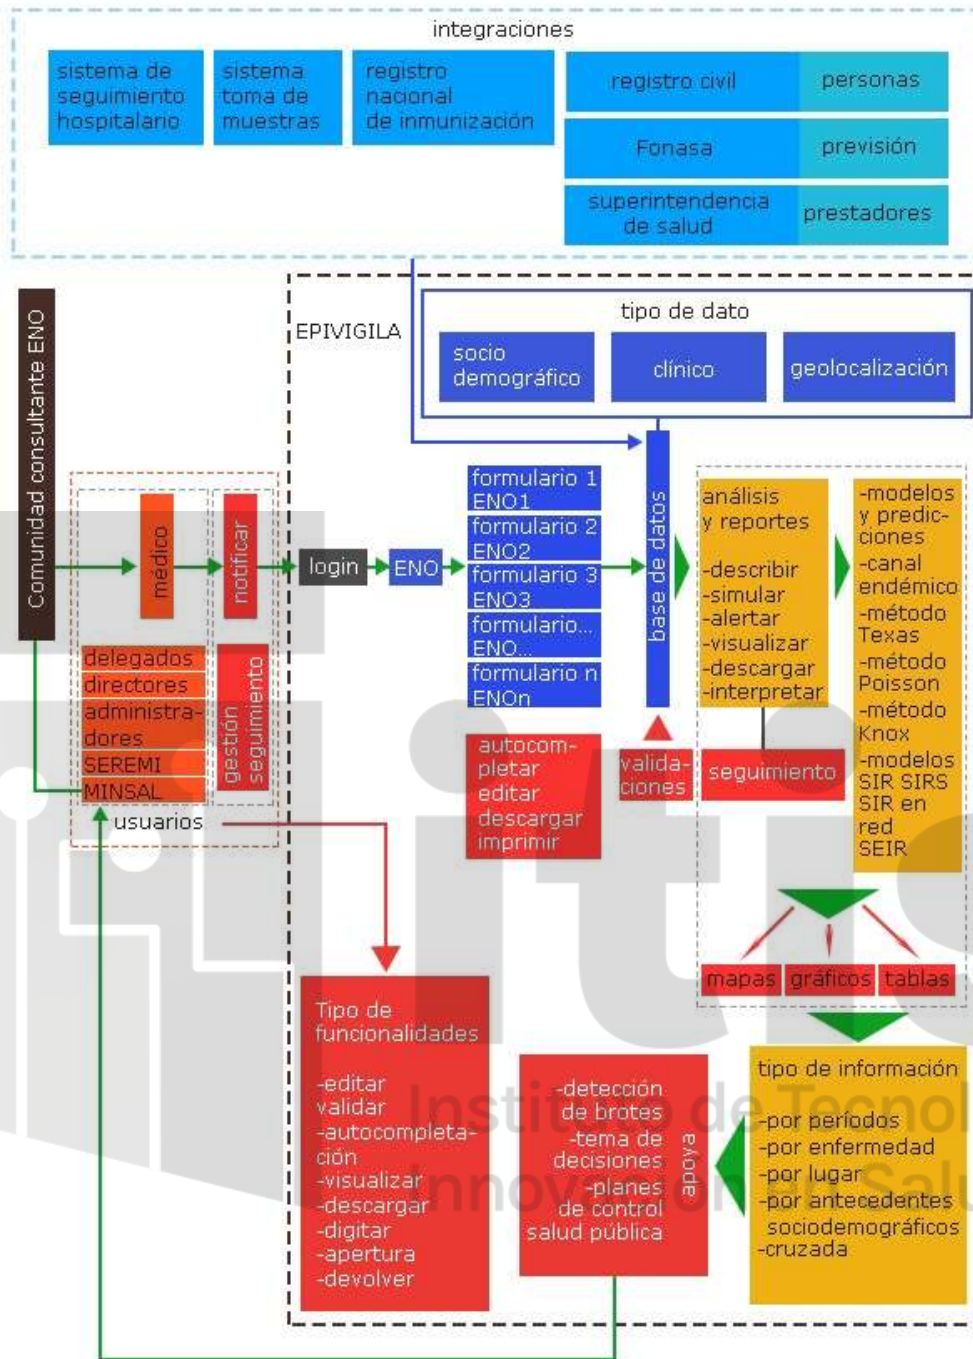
integraciones

sistema de seguimiento hospitalario

sistema toma de muestras

registro nacional de inmunización

registro civil | personas

Fonasa | previsión

superintendencia de salud | prestadores

Comunidad consultante ENO

EPIVIGILA

tipo de dato

socio demográfico

clínico

geolocalización

médico

notificar

login

ENO

formulario 1 ENO1

formulario 2 ENO2

formulario 3 ENO3

formulario... ENO...

formulario n ENOn

base de datos

análisis y reportes

-describir
-simular
-alertar
-visualizar
-descargar
-interpretar

-modelos y predicciones
-canal endémico
-método Texas
-método Poisson
-método Knox
-modelos SIR SIRS SIR en red SEIR

delegados
directores
administradores
SEREMI
MINSAL

gestión seguimiento

usuarios

autocompletar
editar
descargar
imprimir

validaciones

seguimiento

mapas

gráficos

tablas

Tipo de funcionalidades

-editar
validar
-autocompletación
-visualizar
-descargar
-digitar
-apertura
-devolver

-detección de brotes
-tema de decisiones
-planes de control
salud pública

apoya

tipo de información

-por períodos
-por enfermedad
-por lugar
-por antecedentes sociodemográficos
-cruzada

Instituto de Tecnol
Innovación en Salu